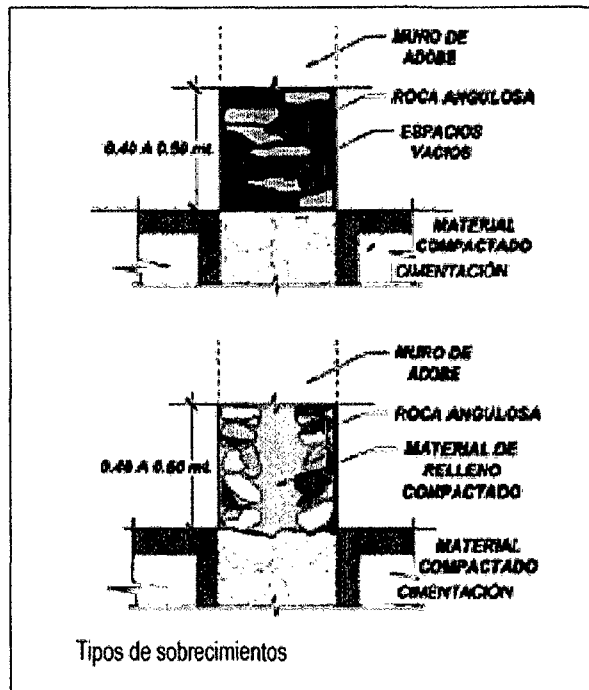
MURO DE ADOBE

ROCA ANGULOSA

ESPACIOS VACIOS

0.40 A 0.50 mt.

MATERIAL COMPACTADO

CIMENTACIÓN

MURO DE ADOBE

ROCA ANGULOSA

MATERIAL DE RELLENO COMPACTADO

0.40 A 0.60 mt.

MATERIAL COMPACTADO

CIMENTACIÓN

Tipos de sobrecimientos